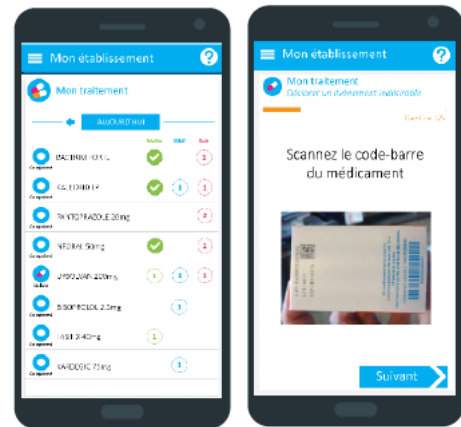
Mon établissement

Mon traitement

AUJOURD'HUI

Matin Midi Soir

BACTRIM FORTE 1

Ce matin

KALEORID LP 1

PANTOPRAZOLE 20mg 2

NEORAL 50mg 1

Ce matin

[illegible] 200mg 1 1 1

BISOPROLOL 2,5mg 1

LASILIX 40mg 1

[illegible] 75mg 1

Ce matin

Mon établissement

Mon traitement

Déclarer un événement indésirable

Question 1/5

Scannez le code-barre du médicament

Suivant